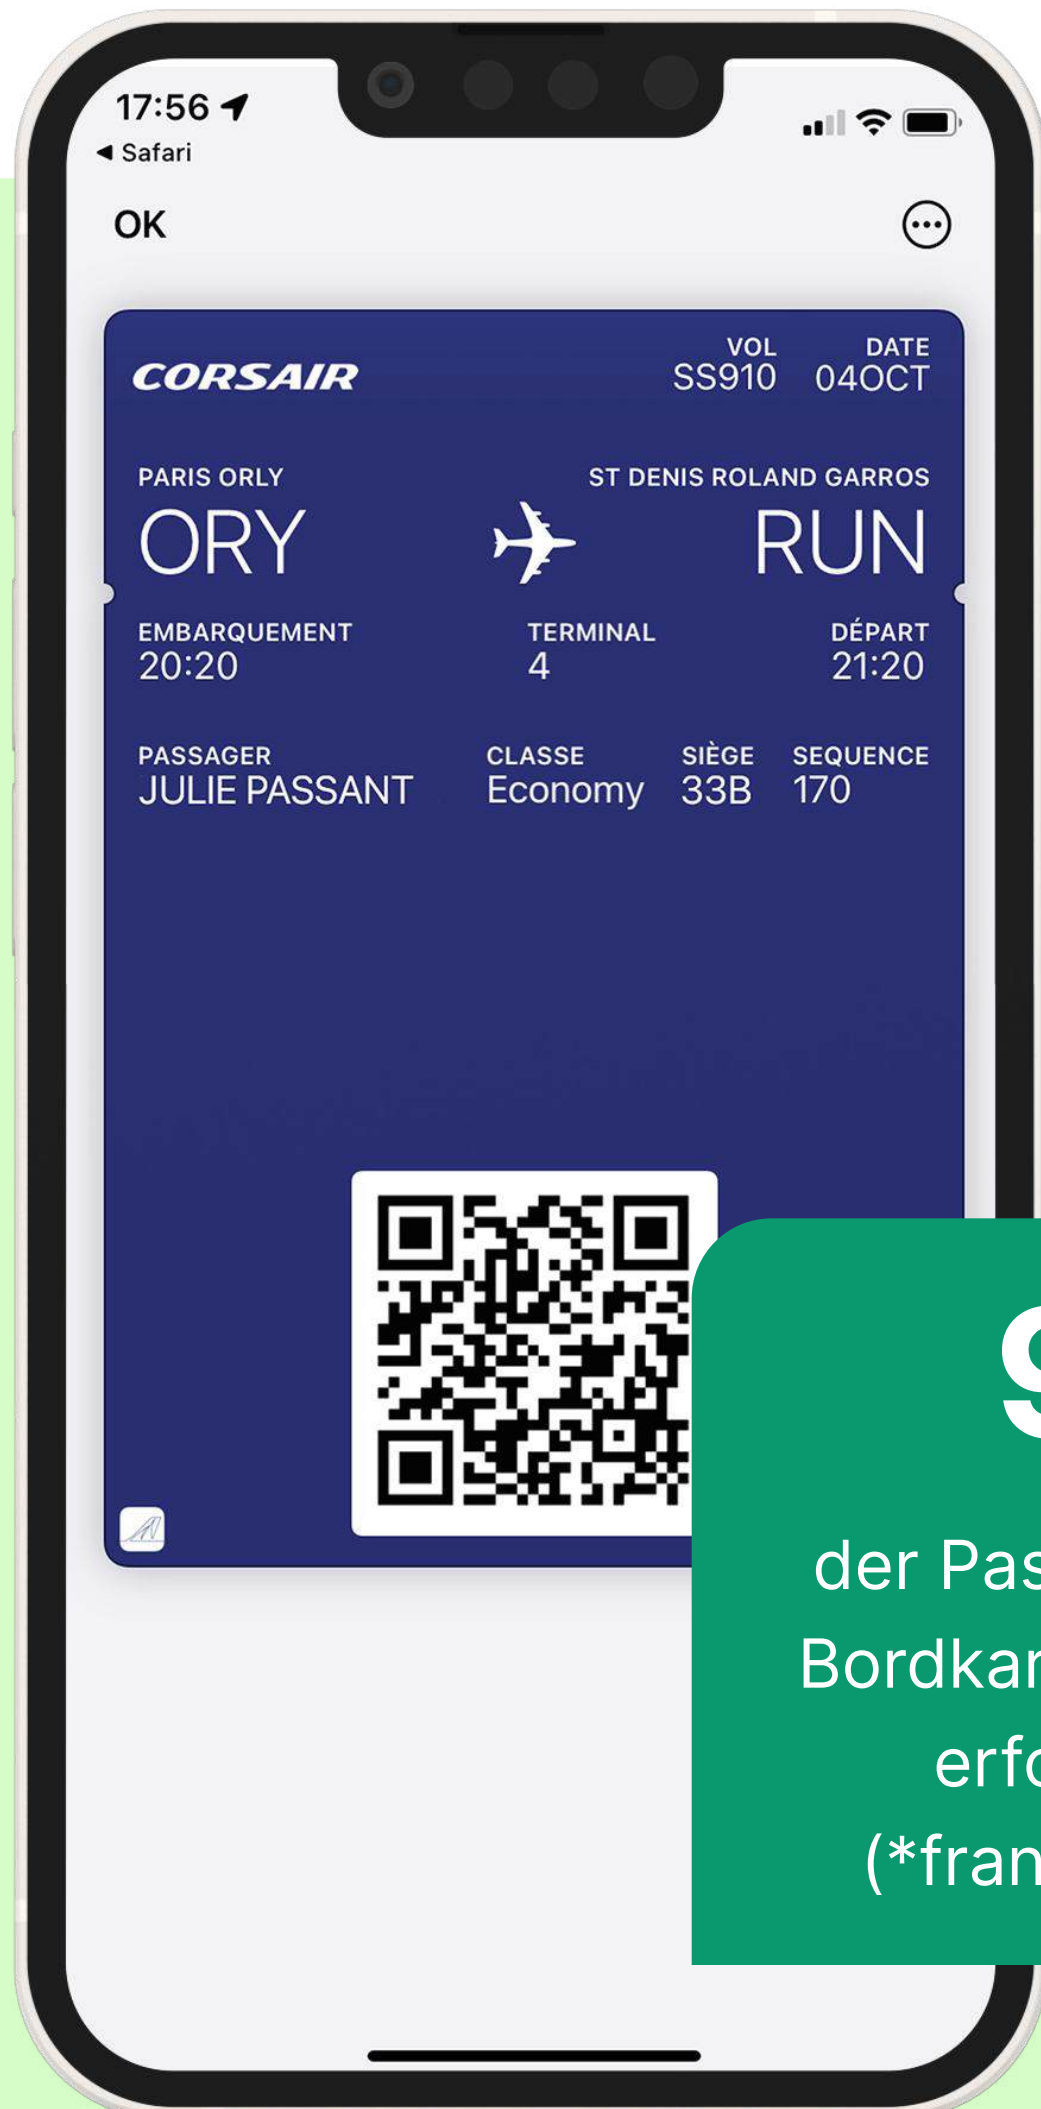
17:56
◂ Safari

OK

CORSAIR

VOL
SS910

DATE
04OCT

PARIS ORLY
ORY

ST DENIS ROLAND GARROS
RUN

EMBARQUEMENT
20:20

TERMINAL
4

DÉPART
21:20

PASSAGER
JULIE PASSANT

CLASSE
Economy

SIÈGE
33B

SEQUENCE
170

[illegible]

der Pas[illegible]
Bordkar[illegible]
erf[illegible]
(*fran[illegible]